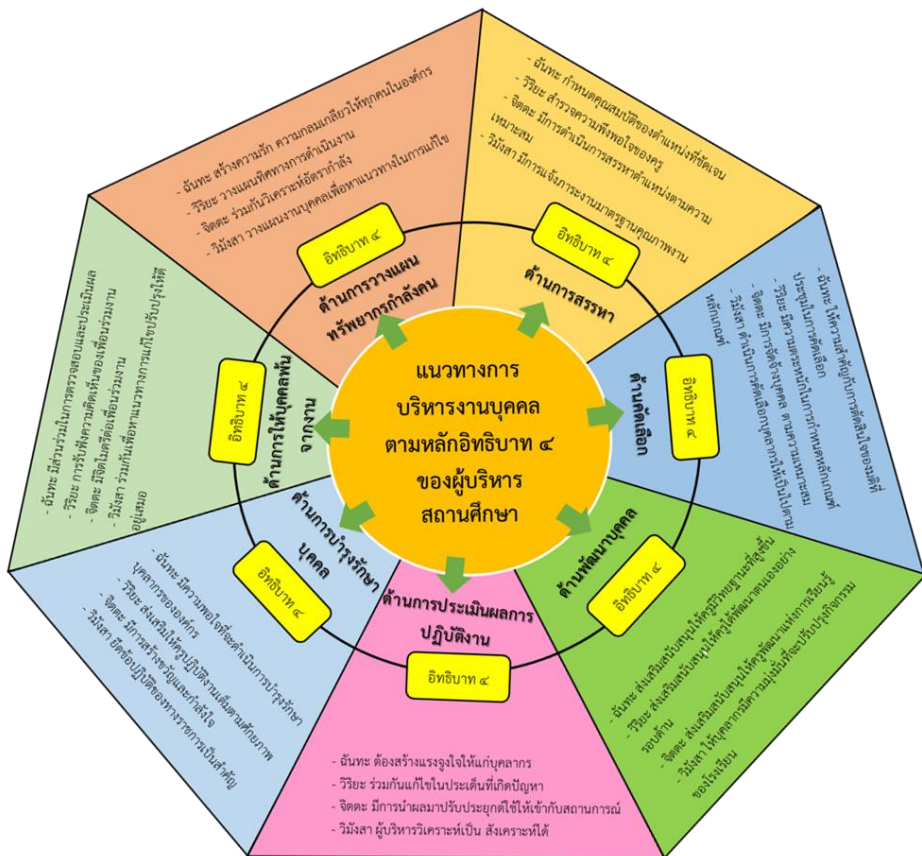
แนวทางการ
บริหารงานบุคคล
ตามหลักอิทธิบาท ๔
ของผู้บริหาร
สถานศึกษา

ด้านการวางแผนทรัพยากรกำลังคน

อิทธิบาท ๔

- ฉันทะ สร้างความรัก ความกลมเกลียวให้ทุกคนในองค์กร
- วิริยะ วางแผนพิจารณาการดำเนินงาน
- จิตตะ ร่วมกันวิเคราะห์อัตรากำลัง
- วิมังสา วางแผนงานบุคคลเพื่อหาแนวทางในการแก้ไข

ด้านการสรรหา

อิทธิบาท ๔

- ฉันทะ กำหนดคุณสมบัติของตำแหน่งที่ชัดเจน
- วิริยะ สำรวจความพึงพอใจของครู
- จิตตะ มีการดำเนินการสรรหาตำแหน่งตามความเหมาะสม
- วิมังสา มีการแจ้งภาระงานมาตรฐานคุณภาพงาน

ด้านคัดเลือก

อิทธิบาท ๔

- ฉันทะ ให้ความสำคัญกับการตัดสินใจของผู้ที่ประชุมในการคัดเลือก
- วิริยะ มีความตระหนักในการกำหนดหลักเกณฑ์
- จิตตะ มีการจัดอัตรบุคคล ตามความเหมาะสม
- วิมังสา ดำเนินการคัดเลือกบุคคลกรให้เป็นไปตามหลักเกณฑ์

ด้านพัฒนาบุคคล

อิทธิบาท ๔

- ฉันทะ ส่งเสริมสนับสนุนให้ครูมีวิทยฐานะที่สูงขึ้น
- วิริยะ ส่งเสริมสนับสนุนให้ครูได้พัฒนาตนเองอย่างรอบด้าน
- จิตตะ ส่งเสริมสนับสนุนให้ครูพัฒนาแหล่งการเรียนรู้
- วิมังสา ให้บุคลากรมีความมุ่งมั่นที่จะปรับปรุงกิจกรรมของโรงเรียน

ด้านการประเมินผลการปฏิบัติงาน

อิทธิบาท ๔

- ฉันทะ ต้องสร้างแรงจูงใจให้แก่บุคลากร
- วิริยะ ร่วมกันแก้ไขในประเด็นที่เกิดปัญหา
- จิตตะ มีการนำผลมาปรับประยุกต์ใช้ให้เข้ากับสถานการณ์
- วิมังสา ผู้บริหารวิเคราะห์เป็น สังเคราะห์ได้

ด้านการบำรุงรักษาบุคคล

อิทธิบาท ๔

- ฉันทะ มีความพอใจที่จะดำเนินการบำรุงรักษาบุคลากรขององค์กร
- วิริยะ ส่งเสริมให้ครูปฏิบัติงานเต็มตามศักยภาพ
- จิตตะ มีการสร้างขวัญและกำลังใจ
- วิมังสา ยึดข้อปฏิบัติของทางราชการเป็นสำคัญ

ด้านการให้บุคคลพ้นจากงาน

อิทธิบาท ๔

- ฉันทะ มีส่วนร่วมในการตรวจสอบและประเมินผล
- วิริยะ การรับฟังความคิดเห็นของเพื่อนร่วมงาน
- จิตตะ มีจิตใมตรีต่อเพื่อนร่วมงาน
- วิมังสา ร่วมกันเพื่อหาแนวทางการแก้ไขปรับปรุงให้ดีอยู่เสมอ